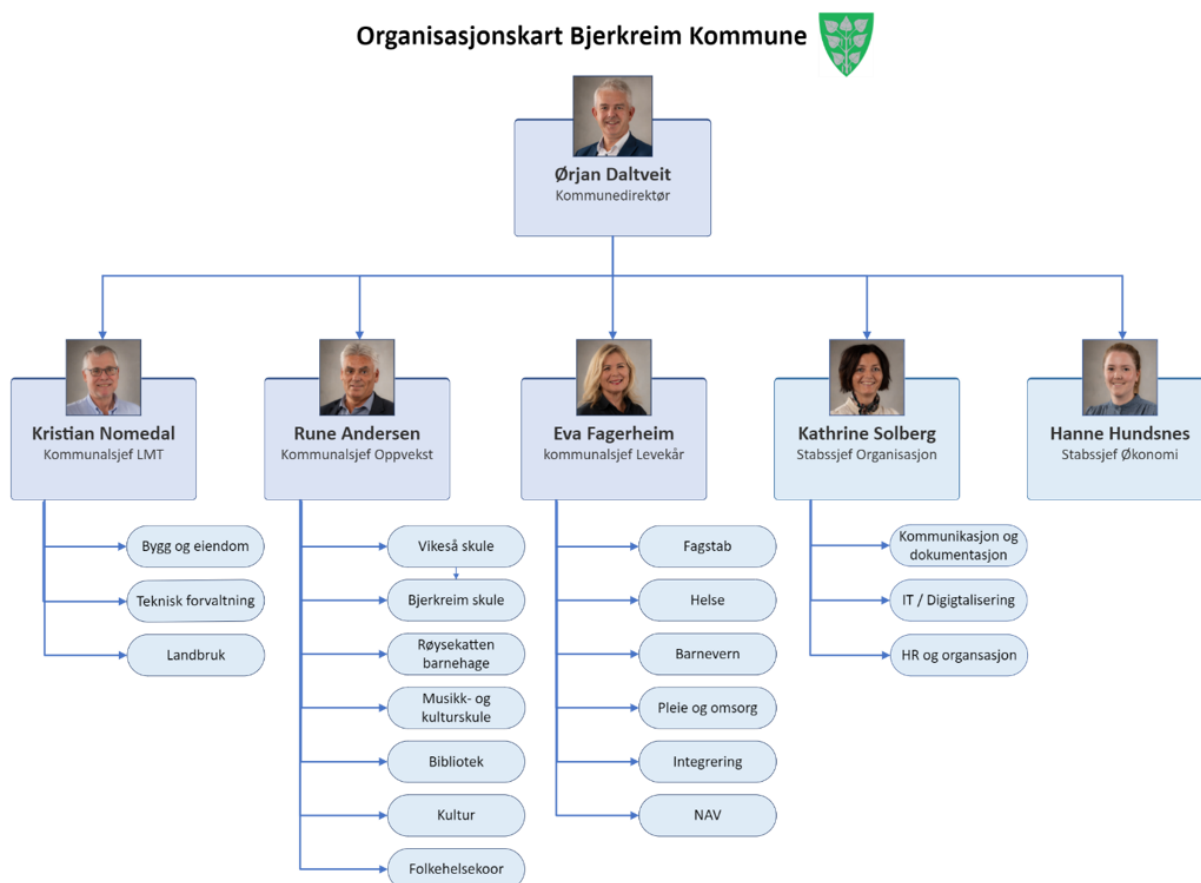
Organisasjonskart Bjerkreim Kommune

Ørjan Daltveit
Kommunedirektør

Kristian Nomedal
Kommunalsjef LMT

Bygg og eiendom

Teknisk forvaltning

Landbruk

Rune Andersen
Kommunalsjef Oppvekst

Vikeså skule

Bjerkreim skule

Røysekatten barnehage

Musikk- og kulturskule

Bibliotek

Kultur

Folkehelsekoor

Eva Fagerheim
kommunalsjef Levekår

Fagstab

Helse

Barnevern

Pleie og omsorg

Integrering

NAV

Kathrine Solberg
Stabssjef Organisasjon

Kommunikasjon og dokumentasjon

IT / Digigtalisering

HR og organsasjon

Hanne Hundsnes
Stabssjef Økonomi